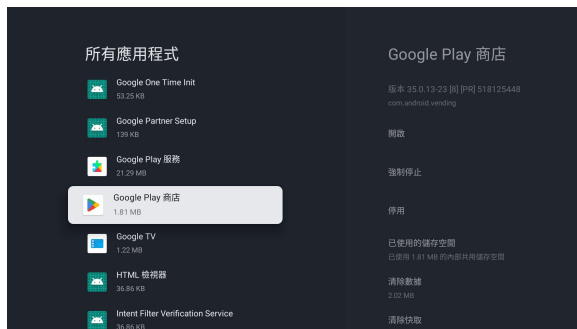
所有應用程式

Google One Time Init
53.25 KB

Google Partner Setup
139 KB

Google Play 服務
21.29 MB

Google Play 商店
1.81 MB

Google TV
1.22 MB

HTML 檢視器
36.86 KB

Intent Filter Verification Service
36.86 KB

Google Play 商店

版本 35.0.13-23 [8] [PR] 518125448
com.android.vending

開啟

強制停止

停用

已使用的儲存空間
已使用 1.81 MB 的內部共用儲存空間

清除數據
2.02 MB

清除快取